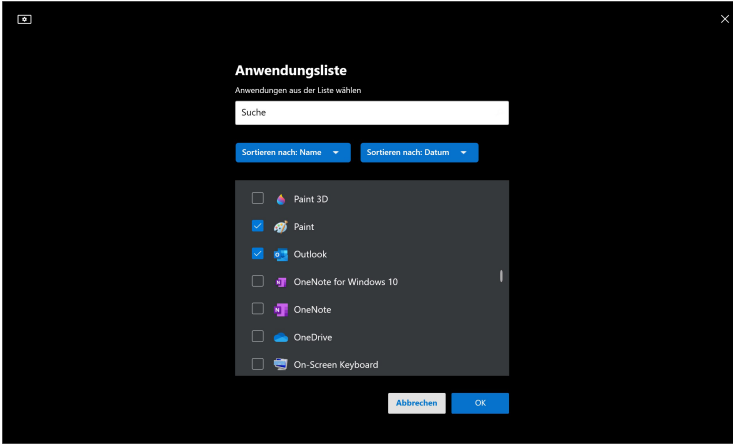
Anwendungsliste

Anwendungen aus der Liste wählen

Suche

Sortieren nach: Name

Sortieren nach: Datum

Paint 3D

Paint

Outlook

OneNote for Windows 10

OneNote

OneDrive

On-Screen Keyboard

Abbrechen

OK